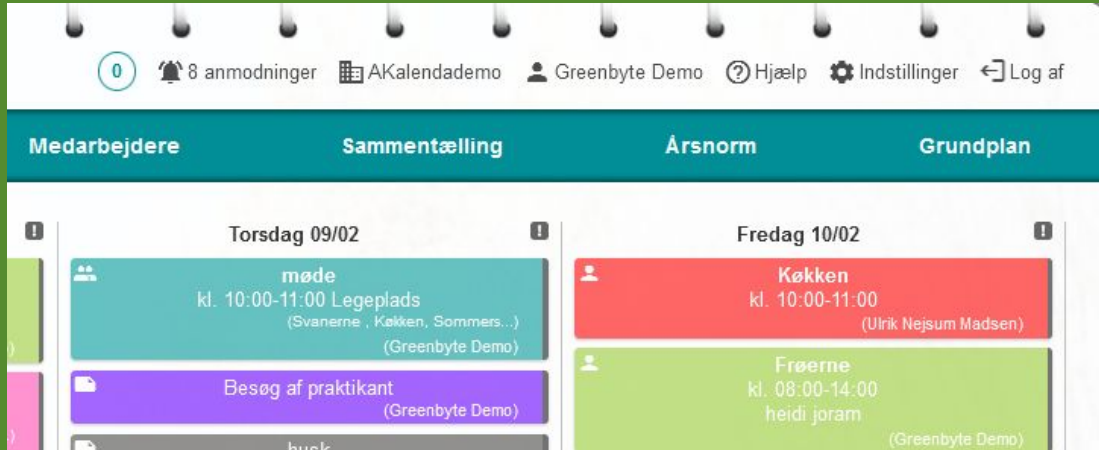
0 8 anmodninger AKalendademo Greenbyte Demo Hjælp Indstillinger Log af

Medarbejdere Sammentælling Årsnorm Grundplan

Torsdag 09/02

møde
kl. 10:00-11:00 Legeplads
(Svanerne , Køkken, Sommers...)
(Greenbyte Demo)

Besøg af praktikant
(Greenbyte Demo)

husk

Fredag 10/02

Køkken
kl. 10:00-11:00
(Ulrik Nejsum Madsen)

Frøerne
kl. 08:00-14:00
heidi joram
(Greenbyte Demo)